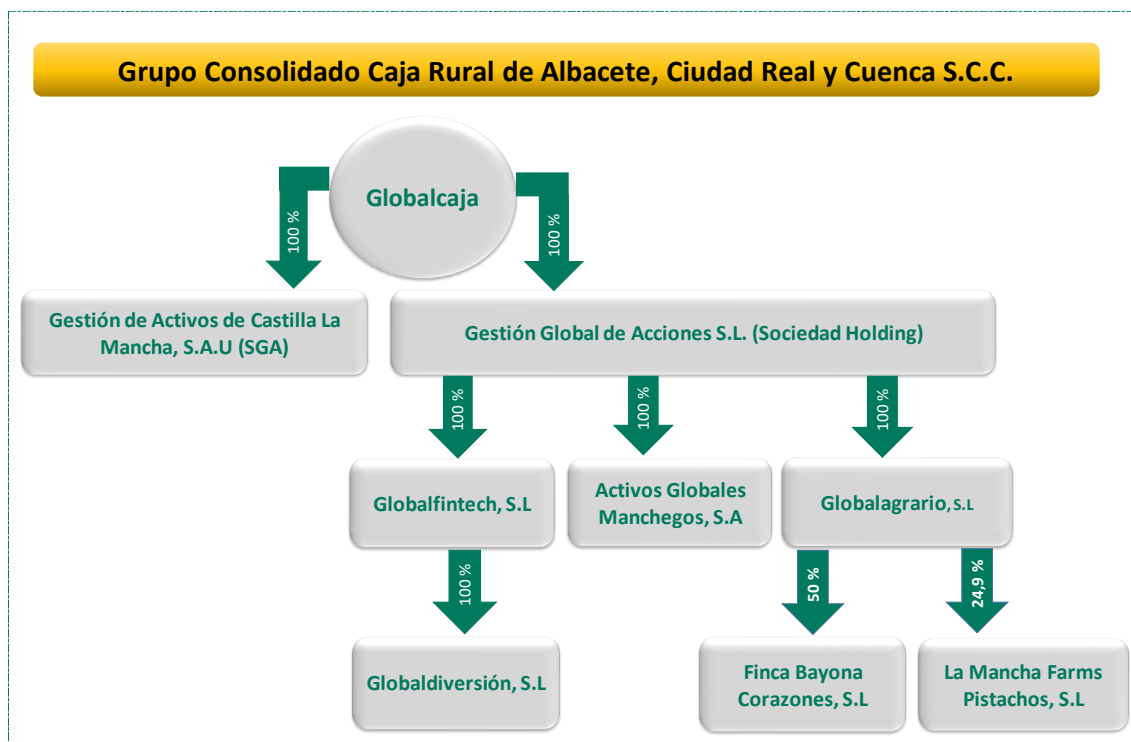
Grupo Consolidado Caja Rural de Albacete, Ciudad Real y Cuenca S.C.C.

Globalcaja

100 %

100 %

Gestión de Activos de Castilla La Mancha, S.A.U (SGA)

Gestión Global de Acciones S.L. (Sociedad Holding)

100 %

100 %

100 %

Globalfintech, S.L

Activos Globales Manchegos, S.A

Globalagrario, S.L

100 %

50 %

24,9 %

Globaldiversión, S.L

Finca Bayona Corazones, S.L

La Mancha Farms Pistachos, S.L